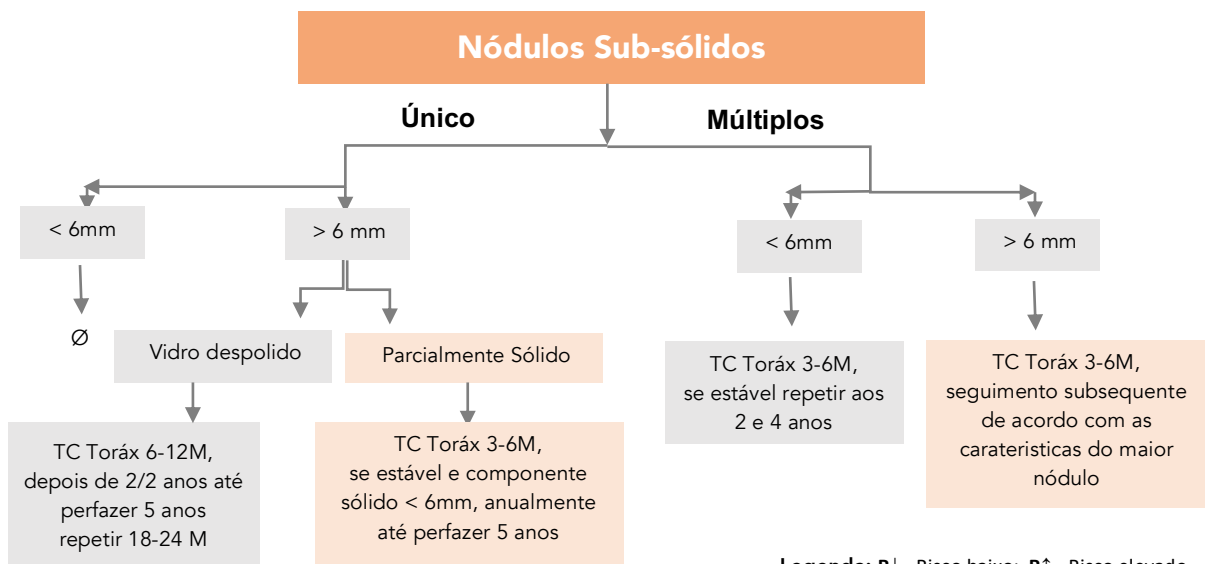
Nódulos Sub-sólidos

Único

Múltiplos

< 6mm

> 6 mm

∅

Vidro despolido

Parcialmente Sólido

TC Toráx 6-12M, depois de 2/2 anos até perfazer 5 anos repetir 18-24 M

TC Toráx 3-6M, se estável e componente sólido < 6mm, anualmente até perfazer 5 anos

< 6mm

> 6 mm

TC Toráx 3-6M, se estável repetir aos 2 e 4 anos

TC Toráx 3-6M, seguimento subsequente de acordo com as carateristicas do maior nódulo

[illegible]